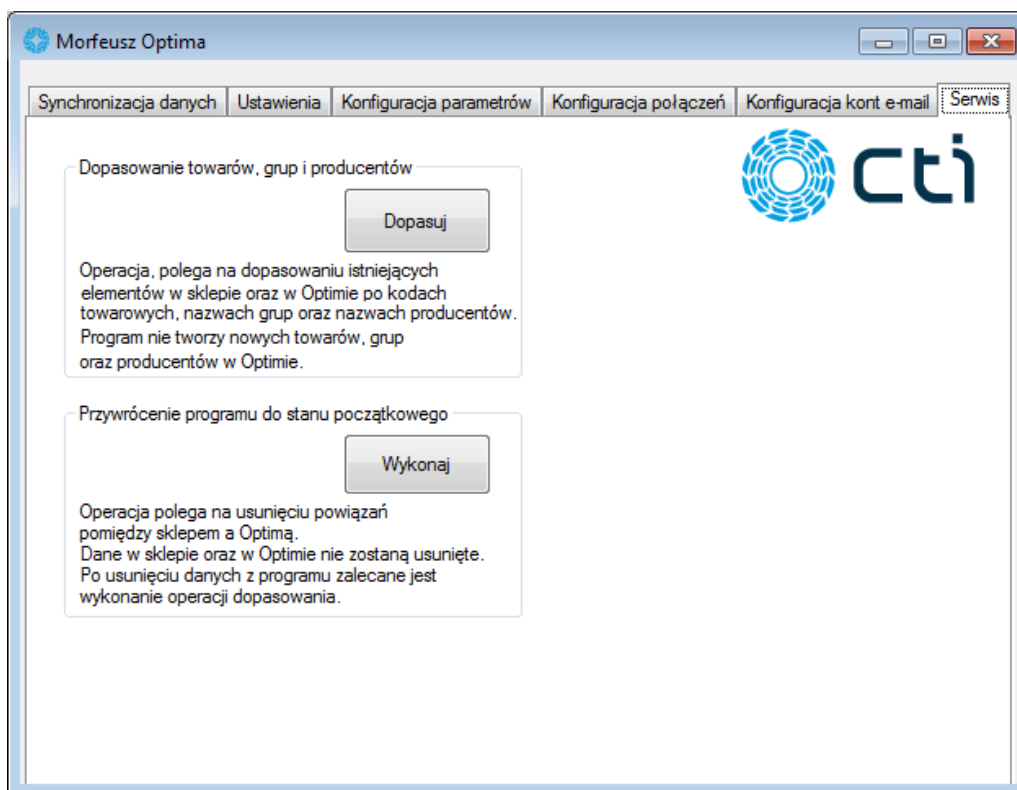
Morfeusz Optima

Synchronizacja danych | Ustawienia | Konfiguracja parametrów | Konfiguracja połączeń | Konfiguracja kont e-mail | Serwis

cti

Dopasowanie towarów, grup i producentów

Dopasuj

Operacja, polega na dopasowaniu istniejących elementów w sklepie oraz w Optimie po kodach towarowych, nazwach grup oraz nazwach producentów.
Program nie tworzy nowych towarów, grup oraz producentów w Optimie.

Przywrócenie programu do stanu początkowego

Wykonaj

Operacja polega na usunięciu powiązań pomiędzy sklepem a Optimą.
Dane w sklepie oraz w Optimie nie zostaną usunięte.
Po usunięciu danych z programu zalecane jest wykonanie operacji dopasowania.